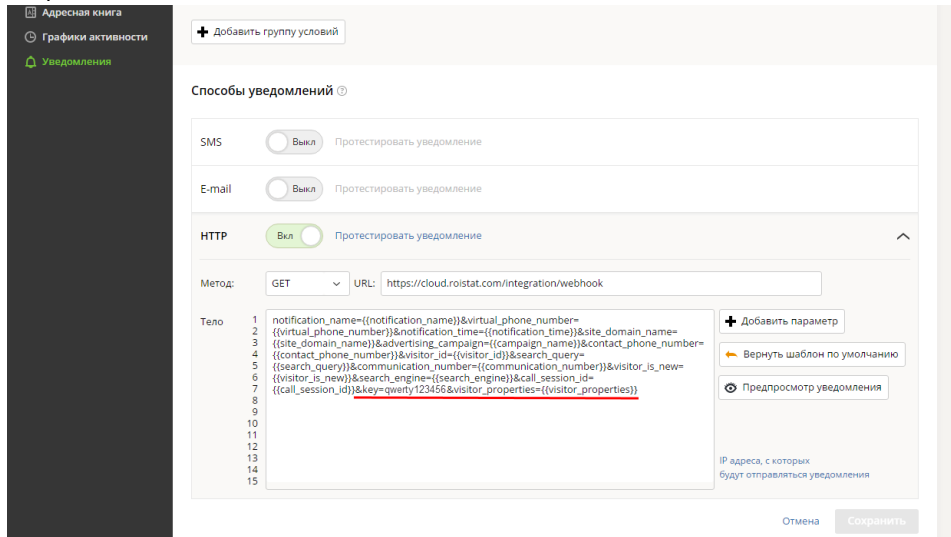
Адресная книга
Графики активности
Уведомления

Добавить группу условий

Способы уведомлений

SMS Выкл Протестировать уведомление

E-mail Выкл Протестировать уведомление

HTTP Вкл Протестировать уведомление

Метод: GET URL: https://cloud.roistat.com/integration/webhook

Тело
1 notification_name={{notification_name}}&virtual_phone_number=
2 {{virtual_phone_number}}&notification_time={{notification_time}}&site_domain_name=
3 {{site_domain_name}}&advertising_campaign={{campaign_name}}&contact_phone_number=
4 {{contact_phone_number}}&visitor_id={{visitor_id}}&search_query=
5 {{search_query}}&communication_number={{communication_number}}&visitor_is_new=
6 {{visitor_is_new}}&search_engine={{search_engine}}&call_session_id=
7 {{call_session_id}}&key=qwerty123456&visitor_properties={{visitor_properties}}
8
9
10
11
12
13
14
15

Добавить параметр
Вернуть шаблон по умолчанию
Предпросмотр уведомления

IP адреса, с которых будут отправляться уведомления

Отмена Сохранить